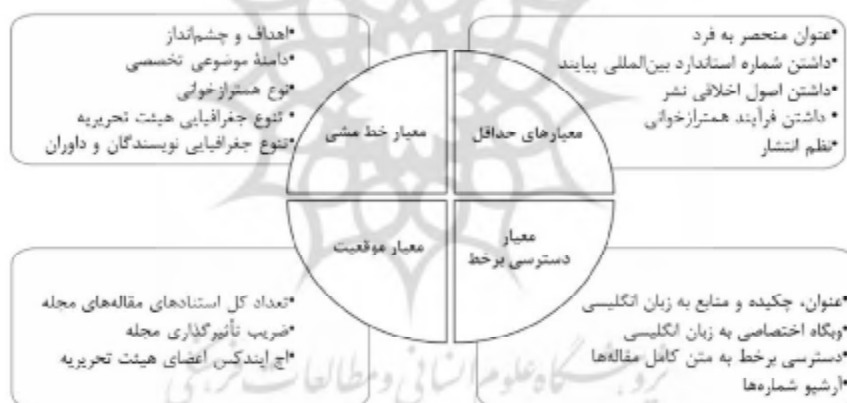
•عنوان منحصر به فرد
•داشتن شماره استاندارد بین‌المللی پیایند
•داشتن اصول اخلاقی نشر
• داشتن فرآیند همترازخوانی
•نظم انتشار

معیارهای حداقل

•اهداف و چشم‌انداز
•دامنهٔ موضوعی تخصصی
•نوع همترازخوانی
• تنوع جغرافیایی هیئت تحریریه
•تنوع جغرافیایی نویسندگان و داوران

معیار خط مشی

معیار دسترسی برخط

•عنوان، چکیده و منابع به زبان انگلیسی
•وبگاه اختصاصی به زبان انگلیسی
•دسترسی برخط به متن کامل مقاله‌ها
•آرشیو شماره‌ها

معیار موقعیت

•تعداد کل استنادهای مقاله‌های مجله
•ضریب تأثیرگذاری مجله
•اچ ایندکس اعضای هیئت تحریریه

پژوهشگاه علوم انسانی و مطالعات فرهنگی